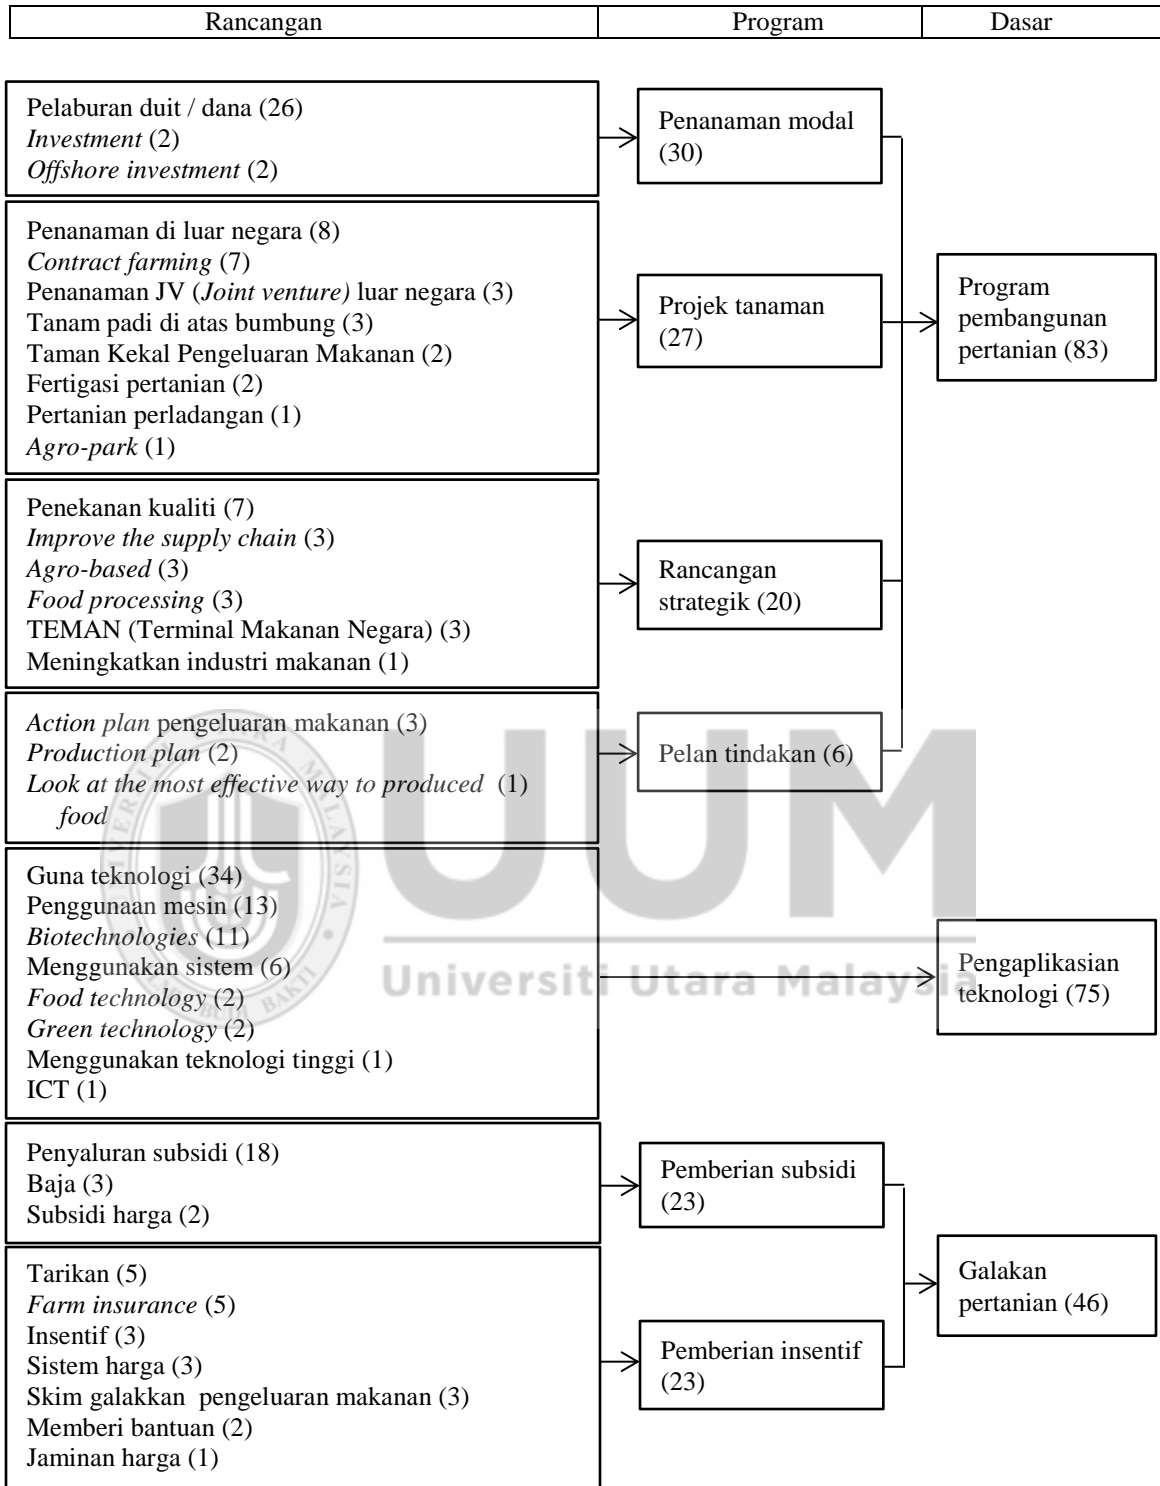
| Rancangan | Program | Dasar |
|---|---|---|

Pelaburan duit / dana (26)
Investment (2)
Offshore investment (2)

Penanaman modal (30)

Penanaman di luar negara (8)
Contract farming (7)
Penanaman JV (Joint venture) luar negara (3)
Tanam padi di atas bumbung (3)
Taman Kekal Pengeluaran Makanan (2)
Fertigasi pertanian (2)
Pertanian perladangan (1)
Agro-park (1)

Projek tanaman (27)

Program pembangunan pertanian (83)

Penekanan kualiti (7)
Improve the supply chain (3)
Agro-based (3)
Food processing (3)
TEMAN (Terminal Makanan Negara) (3)
Meningkatkan industri makanan (1)

Rancangan strategik (20)

Action plan pengeluaran makanan (3)
Production plan (2)
Look at the most effective way to produced food (1)

Pelan tindakan (6)

Guna teknologi (34)
Penggunaan mesin (13)
Biotechnologies (11)
Menggunakan sistem (6)
Food technology (2)
Green technology (2)
Menggunakan teknologi tinggi (1)
ICT (1)

Pengaplikasian teknologi (75)

Universiti Utara Malaysia

Penyaluran subsidi (18)
Baja (3)
Subsidi harga (2)

Pemberian subsidi (23)

Tarikan (5)
Farm insurance (5)
Insentif (3)
Sistem harga (3)
Skim galakkan pengeluaran makanan (3)
Memberi bantuan (2)
Jaminan harga (1)

Pemberian insentif (23)

Galakan pertanian (46)